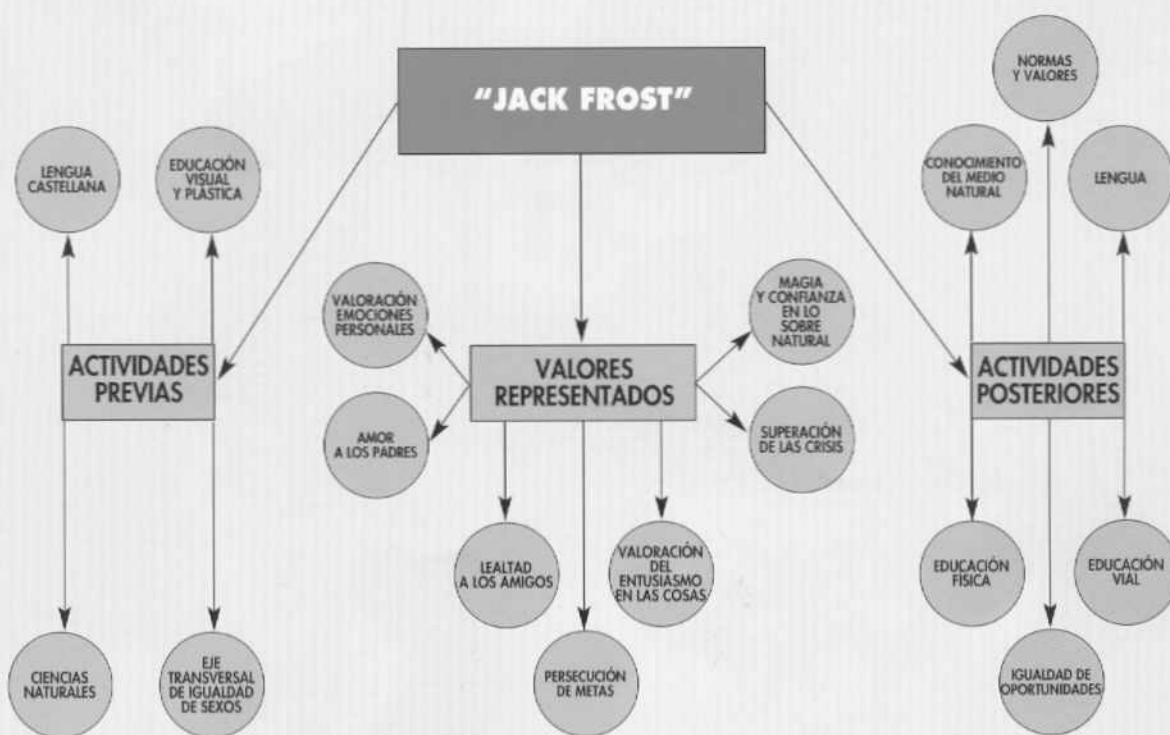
"JACK FROST"

LENGUA CASTELLANA

EDUCACIÓN VISUAL Y PLÁSTICA

ACTIVIDADES PREVIAS

CIENCIAS NATURALES

EJE TRANSVERSAL DE IGUALDAD DE SEXOS

VALORACIÓN EMOCIONES PERSONALES

AMOR A LOS PADRES

VALORES REPRESENTADOS

MAGIA Y CONFIANZA EN LO SOBRE NATURAL

SUPERACIÓN DE LAS CRISIS

LEALTAD A LOS AMIGOS

VALORACIÓN DEL ENTUSIASMO EN LAS COSAS

PERSECUCIÓN DE METAS

NORMAS Y VALORES

CONOCIMIENTO DEL MEDIO NATURAL

LENGUA

ACTIVIDADES POSTERIORES

EDUCACIÓN FÍSICA

EDUCACIÓN VIAL

IGUALDAD DE OPORTUNIDADES